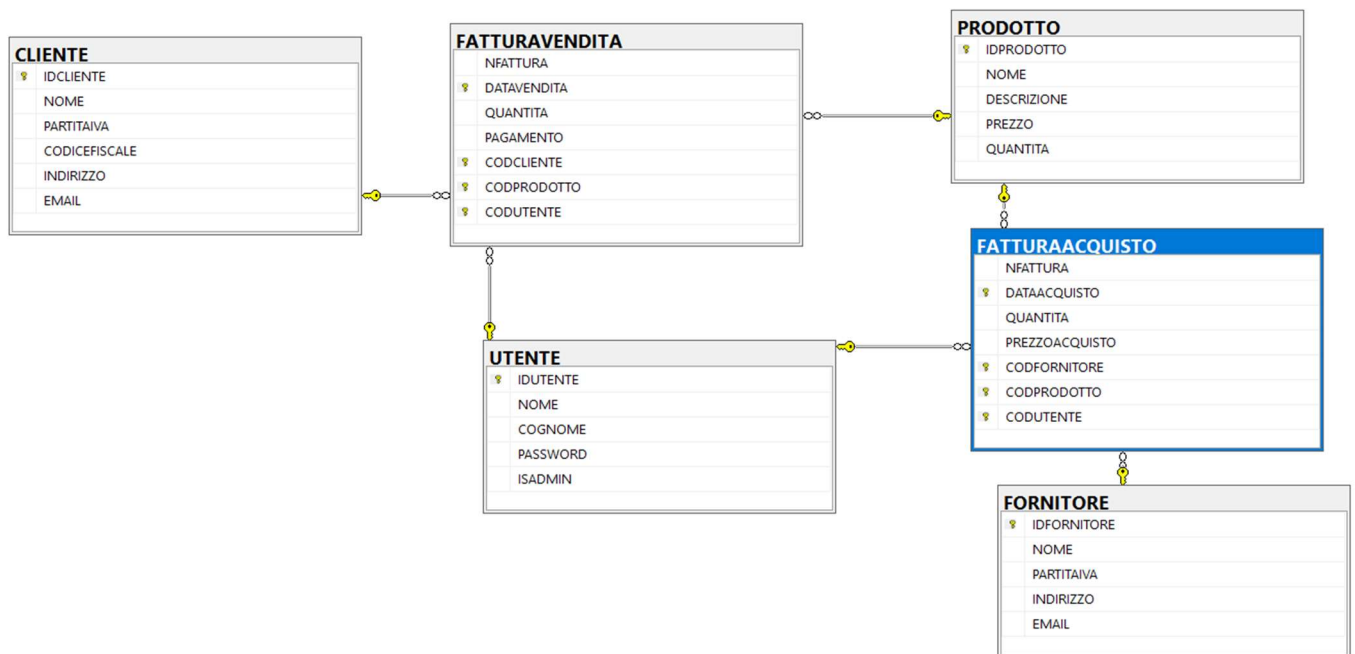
CLIENTE
IDCLIENTE
NOME
PARTITAIVA
CODICEFISCALE
INDIRIZZO
EMAIL

FATTURAVENDITA
NFATTURA
DATAVENDITA
QUANTITA
PAGAMENTO
CODCLIENTE
CODPRODOTTO
CODUTENTE

PRODOTTO
IDPRODOTTO
NOME
DESCRIZIONE
PREZZO
QUANTITA

FATTURAACQUISTO
NFATTURA
DATAACQUISTO
QUANTITA
PREZZOACQUISTO
CODFORNITORE
CODPRODOTTO
CODUTENTE

UTENTE
IDUTENTE
NOME
COGNOME
PASSWORD
ISADMIN

FORNITORE
IDFORNITORE
NOME
PARTITAIVA
INDIRIZZO
EMAIL